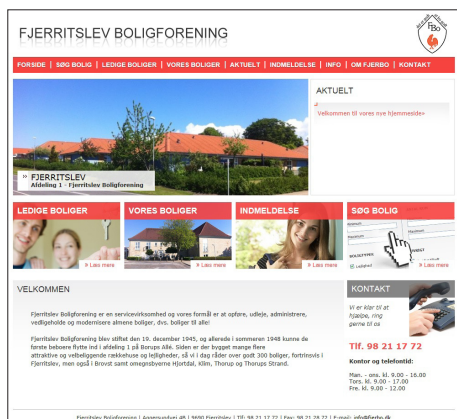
FJERRITSLEV BOLIGFORENING

FBO

FORSIDE | SØG BOLIG | LEDIGE BOLIGER | VORES BOLIGER | AKTUELT | INDMELDELSE | INFO | OM FJERBO | KONTAKT

AKTUELT

Velkommen til vores nye hjemmeside»

» FJERRITSLEV
Afdeling 1 - Fjerritslev Boligforening

LEDIGE BOLIGER
» Læs mere

VORES BOLIGER
» Læs mere

INDMELDELSE
» Læs mere

SØG BOLIG
» Læs mere

VELKOMMEN

Fjerritslev Boligforening er en servicevirksomhed og vores formål er at opføre, udleje, administrere, vedligeholde og modernisere almene boliger, dvs. boliger til alle!

Fjerritslev Boligforening blev stiftet den 19. december 1945, og allerede i sommeren 1948 kunne de første beboere flytte ind i afdeling 1 på Borups Allé. Siden er der bygget mange flere attraktive og velbeliggende rækkehuse og lejligheder, så vi i dag råder over godt 300 boliger, fortrinsvis i Fjerritslev, men også i Brovst samt omegnsbyerne Hjortdal, Klim, Thorup og Thorups Strand.

KONTAKT

Vi er klar til at hjælpe, ring gerne til os

Tlf. 98 21 17 72

Kontor og telefontid:

Man. - ons. kl. 9.00 - 16.00
Tors. kl. 9.00 - 17.00
Fre. kl. 9.00 - 12.00

Fjerritslev Boligforening | Annexvej 4B | 9690 Fjerritslev | Tlf.: 98 21 17 72 | Fax: 98 21 28 72 | E-mail: info@fjerbo.dk